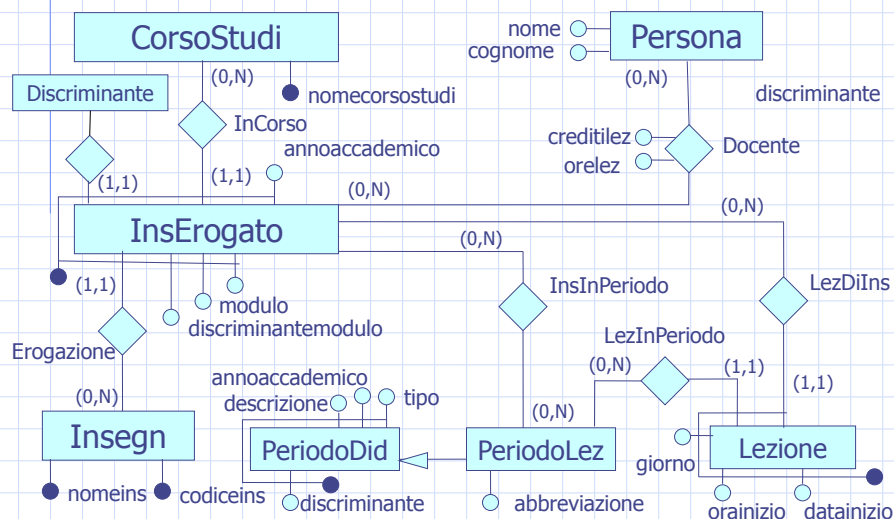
CorsoStudi
(0,N)
nomecorsostudi
Discriminante
InCorso
annoaccademico
(1,1)
(1,1)
(0,N)
InsErogato
(1,1)
modulo
discriminantemodulo
Erogazione
(0,N)
Insegn
nomeins
codiceins
nome
cognome
Persona
(0,N)
discriminante
creditilez
orelez
Docente
(0,N)
(0,N)
InsInPeriodo
LezDiIns
LezInPeriodo
(0,N)
(1,1)
(1,1)
annoaccademico
descrizione
tipo
PeriodoDid
discriminante
(0,N)
PeriodoLez
abbreviazione
giorno
Lezione
orainizio
datainizio